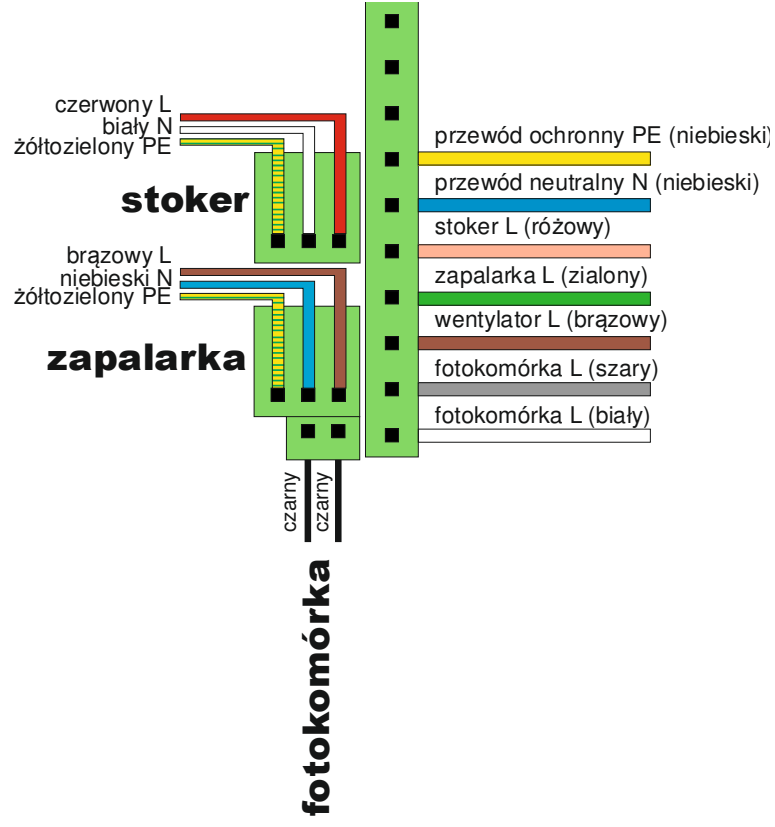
czerwony L
biały N
żółtozielony PE

stoker

brązowy L
niebieski N
żółtozielony PE

zapalarka

czarny
czarny

fotokomórka

przewód ochronny PE (niebieski)
przewód neutralny N (niebieski)
stoker L (różowy)
zapalarka L (zialony)
wentylator L (brązowy)
fotokomórka L (szary)
fotokomórka L (biały)